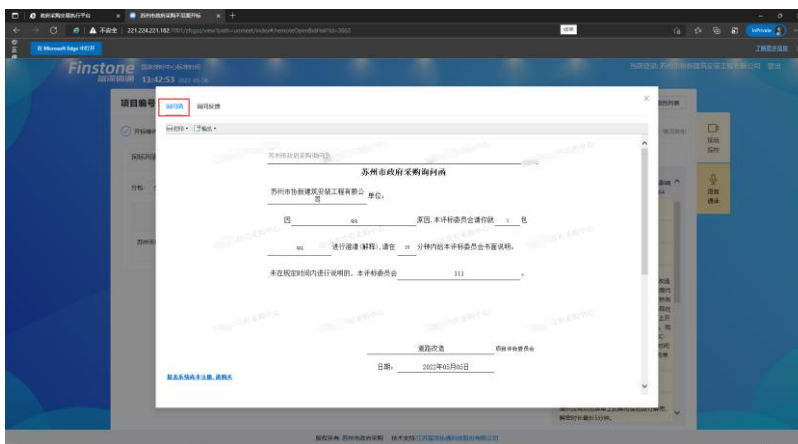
不安全 | 221.224.221.182

Microsoft Edge 中打开

Finstone

13:42:53

项目编号

询问函 询问反馈

苏州市政府采购询问函

苏州市政府采购询问函

苏州市协新建筑安装工程有限公司 单位：

因 qq 原因，本评标委员会请你就 1 包

qq 进行澄清（解释），请在 15 分钟内给本评标委员会书面说明。

未在规定时间内进行说明的，本评标委员会 111 。

道路改造 项目评审委员会

日期： 2022年05月02日

服务系统尚未注册，请购买

版权所有 苏州市政府采购 技术支持：